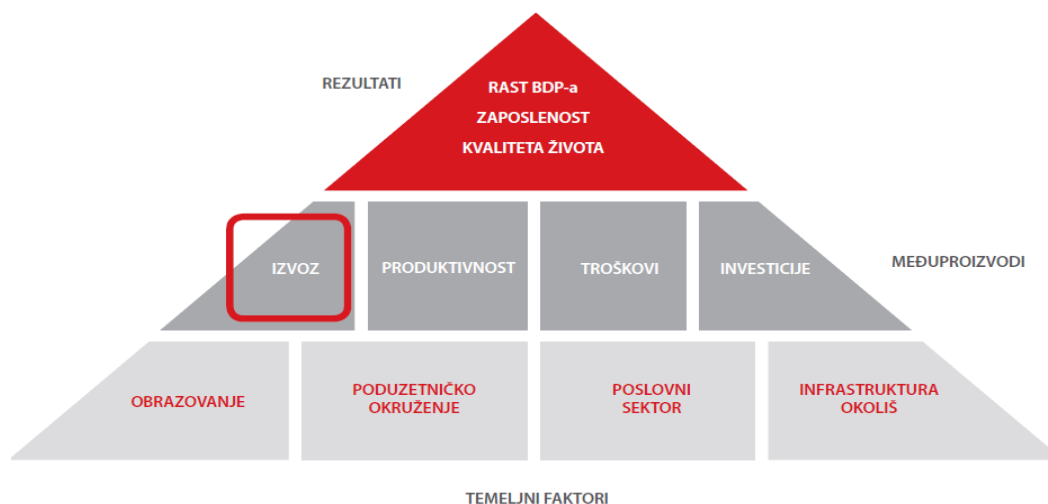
REZULTATI

RAST BDP-a
ZAPOSLENOST
KVALITETA ŽIVOTA

IZVOZ

PRODUKTIVNOST

TROŠKOVI

INVESTICIJE

MEĐUPROIZVODI

OBRAZOVANJE

PODUZETNIČKO OKRUŽENJE

POSLOVNI SEKTOR

INFRASTRUKTURA OKOLIŠ

TEMELJNI FAKTORI